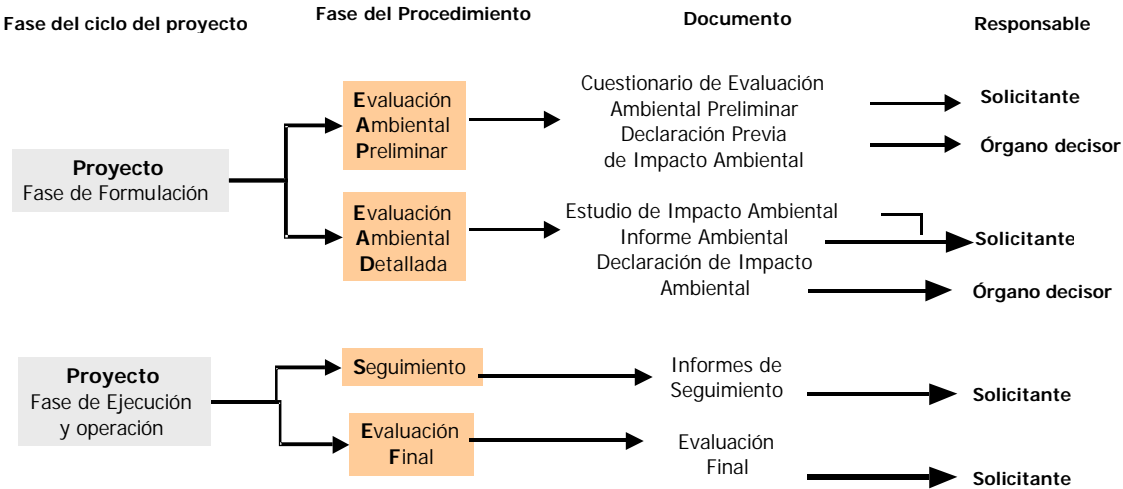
Fase del ciclo del proyecto

Fase del Procedimiento

Documento

Responsable

Proyecto
Fase de Formulación

Evaluación Ambiental Preliminar

Cuestionario de Evaluación Ambiental Preliminar
Declaración Previa de Impacto Ambiental

Solicitante

Órgano decisor

Evaluación Ambiental Detallada

Estudio de Impacto Ambiental
Informe Ambiental
Declaración de Impacto Ambiental

Solicitante

Órgano decisor

Proyecto
Fase de Ejecución y operación

Seguimiento

Informes de Seguimiento

Solicitante

Evaluación Final

Evaluación Final

Solicitante